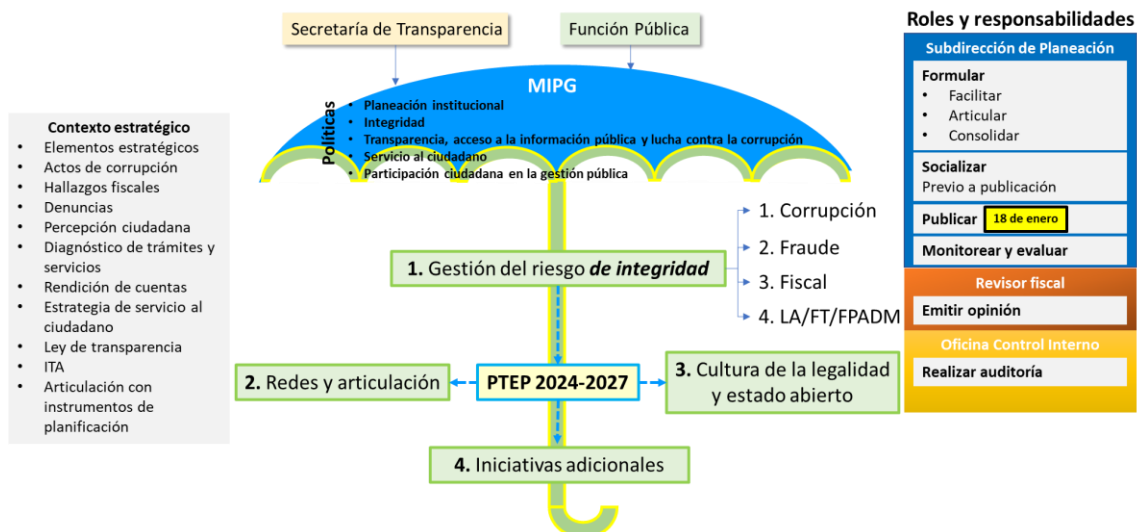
Secretaría de Transparencia

Función Pública

MIPG

Políticas

- Planeación institucional
- Integridad
- Transparencia, acceso a la información pública y lucha contra la corrupción
- Servicio al ciudadano
- Participación ciudadana en la gestión pública

Contexto estratégico

- Elementos estratégicos
- Actos de corrupción
- Hallazgos fiscales
- Denuncias
- Percepción ciudadana
- Diagnóstico de trámites y servicios
- Rendición de cuentas
- Estrategia de servicio al ciudadano
- Ley de transparencia
- ITA
- Articulación con instrumentos de planificacion

1. Gestión del riesgo *de integridad*

1. Corrupción
2. Fraude
3. Fiscal
4. LA/FT/FPADM

2. Redes y articulación

PTEP 2024-2027

3. Cultura de la legalidad y estado abierto

4. Iniciativas adicionales

Roles y responsabilidades

Subdirección de Planeación

Formular

- Facilitar
- Articular
- Consolidar

Socializar

Previo a publicación

Publicar 18 de enero

Monitorear y evaluar

Revisor fiscal

Emitir opinión

Oficina Control Interno

Realizar auditoría